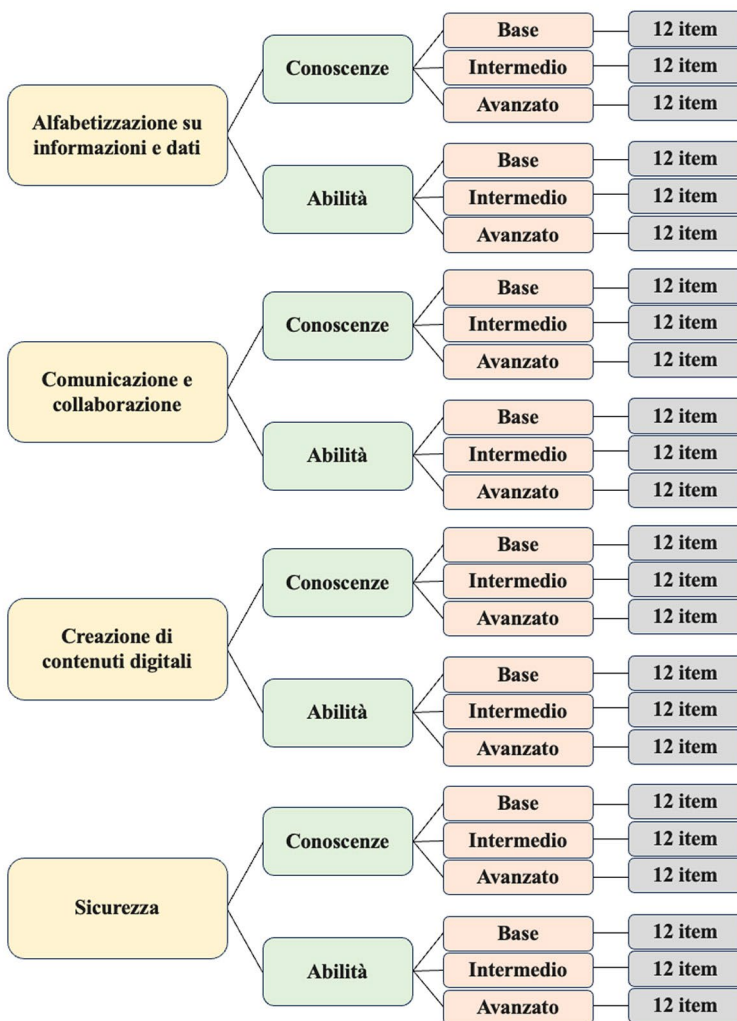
Alfabetizzazione su informazioni e dati

Conoscenze
Base
12 item
Intermedio
12 item
Avanzato
12 item

Abilità
Base
12 item
Intermedio
12 item
Avanzato
12 item

Comunicazione e collaborazione

Conoscenze
Base
12 item
Intermedio
12 item
Avanzato
12 item

Abilità
Base
12 item
Intermedio
12 item
Avanzato
12 item

Creazione di contenuti digitali

Conoscenze
Base
12 item
Intermedio
12 item
Avanzato
12 item

Abilità
Base
12 item
Intermedio
12 item
Avanzato
12 item

Sicurezza

Conoscenze
Base
12 item
Intermedio
12 item
Avanzato
12 item

Abilità
Base
12 item
Intermedio
12 item
Avanzato
12 item